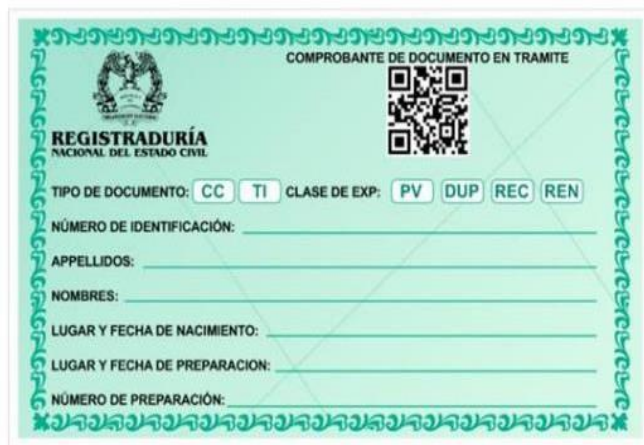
COMPROBANTE DE DOCUMENTO EN TRAMITE

REGISTRADURÍA
NACIONAL DEL ESTADO CIVIL

TIPO DE DOCUMENTO: CC TI CLASE DE EXP: PV DUP REC REN

NÚMERO DE IDENTIFICACIÓN:

APPELLIDOS:

NOMBRES:

LUGAR Y FECHA DE NACIMIENTO:

LUGAR Y FECHA DE PREPARACION:

NÚMERO DE PREPARACIÓN: